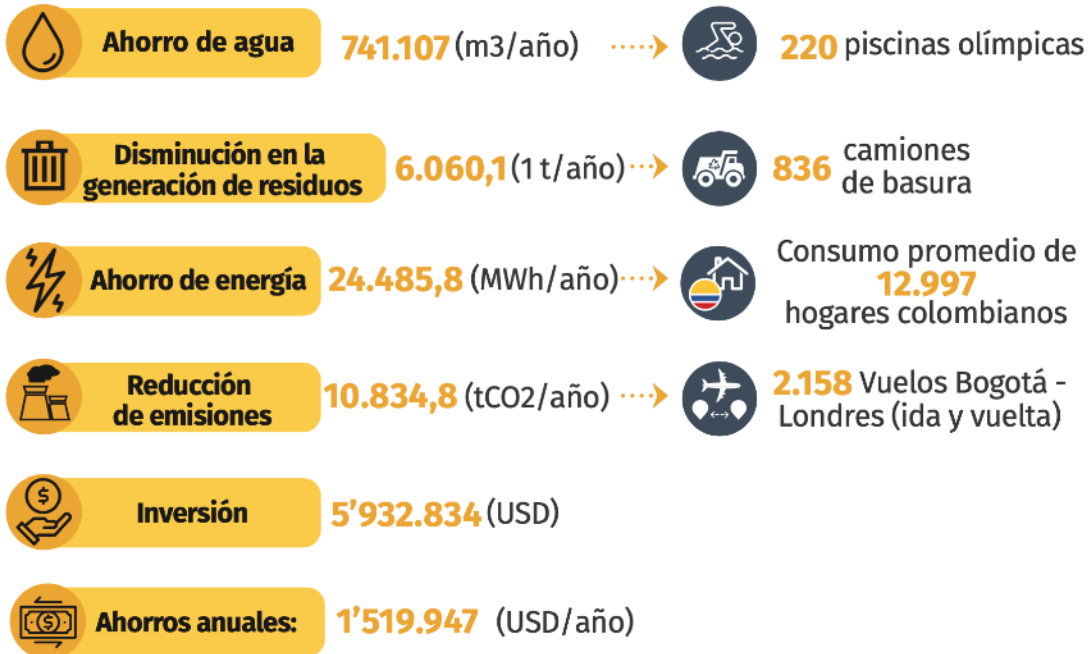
Ahorro de agua 741.107 (m3/año) 220 piscinas olímpicas

Disminución en la generación de residuos 6.060,1 (1 t/año) 836 camiones de basura

Ahorro de energía 24.485,8 (MWh/año) Consumo promedio de 12.997 hogares colombianos

Reducción de emisiones 10.834,8 (tCO2/año) 2.158 Vuelos Bogotá - Londres (ida y vuelta)

$

Inversión 5'932.834 (USD)

$

Ahorros anuales: 1'519.947 (USD/año)